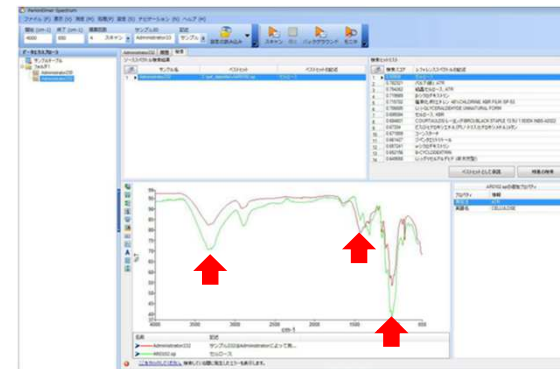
PerkinElmer Spectrum

ファイル(F) 表示(V) 測定(M) 処理(P) 設定(S) ナビゲーション(N) ヘルプ(H)

開始 (cm-1) 終了 (cm-1) 積算回数 分解能 サンプルID
4000 650 4 スキャン 4 Administrator(13) サンプル
設定を読み込み スキャン モニ バックグラウンド モニタ

データエクスプローラ
サンプルテーブル
Administrator(10)
Administrator(13)

Administrator(13) Administrator(13) 検索

ソーススペクトル & 検索結果

| # | サンプル名 | パス/ファイル | パスリンクの説明 |
|---|---|---|---|
| 1 | Administrator(13) | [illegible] | セルロース |

検索ヒットリスト

| # | 検索スコア | ライブラリスペクトルの説明 |
|---|---|---|
| 1 | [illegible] | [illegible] |
| 2 | 0.782321 | ベルト紙 ATR |
| 3 | 0.784262 | 紙類セルロース ATR |
| 4 | 0.780921 | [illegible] |
| 5 | 0.778702 | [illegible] |
| 6 | 0.766609 | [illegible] |
| 7 | 0.698594 | セルロース ATR |
| 8 | 0.684601 | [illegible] |
| 9 | 0.67394 | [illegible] |
| 10 | 0.677688 | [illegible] |
| 11 | 0.661427 | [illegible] |
| 12 | 0.657241 | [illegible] |
| 13 | 0.652758 | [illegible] |
| 14 | 0.649588 | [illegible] |

ベストヒットとして表示 詳細を表示

ARO102.sp の属性プロパティ
プロパティ 値
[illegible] ATR
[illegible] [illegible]

4000 3500 3000 2500 2000 1500 1000 500
cm-1

| 名前 | 説明 |
|---|---|
| Administrator(13) | サンプル Administratorによって測... |
| ARO102.sp | セルロース |

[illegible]